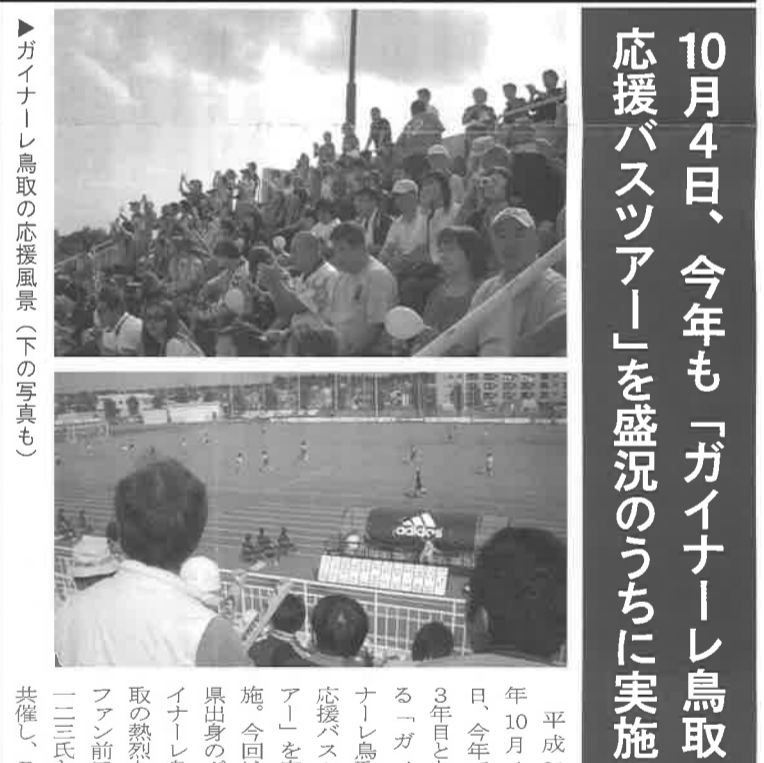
10月4日、今年も「ガイナーレ鳥取応援バスツアー」を盛況のうちに実施

▶ガイナーレ鳥取の応援風景（下の写真も）

adidas

平成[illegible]年10月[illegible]日、今年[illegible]3年目と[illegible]る「ガ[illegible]ナーレ鳥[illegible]応援バス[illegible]アー」を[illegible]施。今回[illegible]県出身の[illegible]イナーレ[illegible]取の熱烈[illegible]ファン前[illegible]一二三氏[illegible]共催し、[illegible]